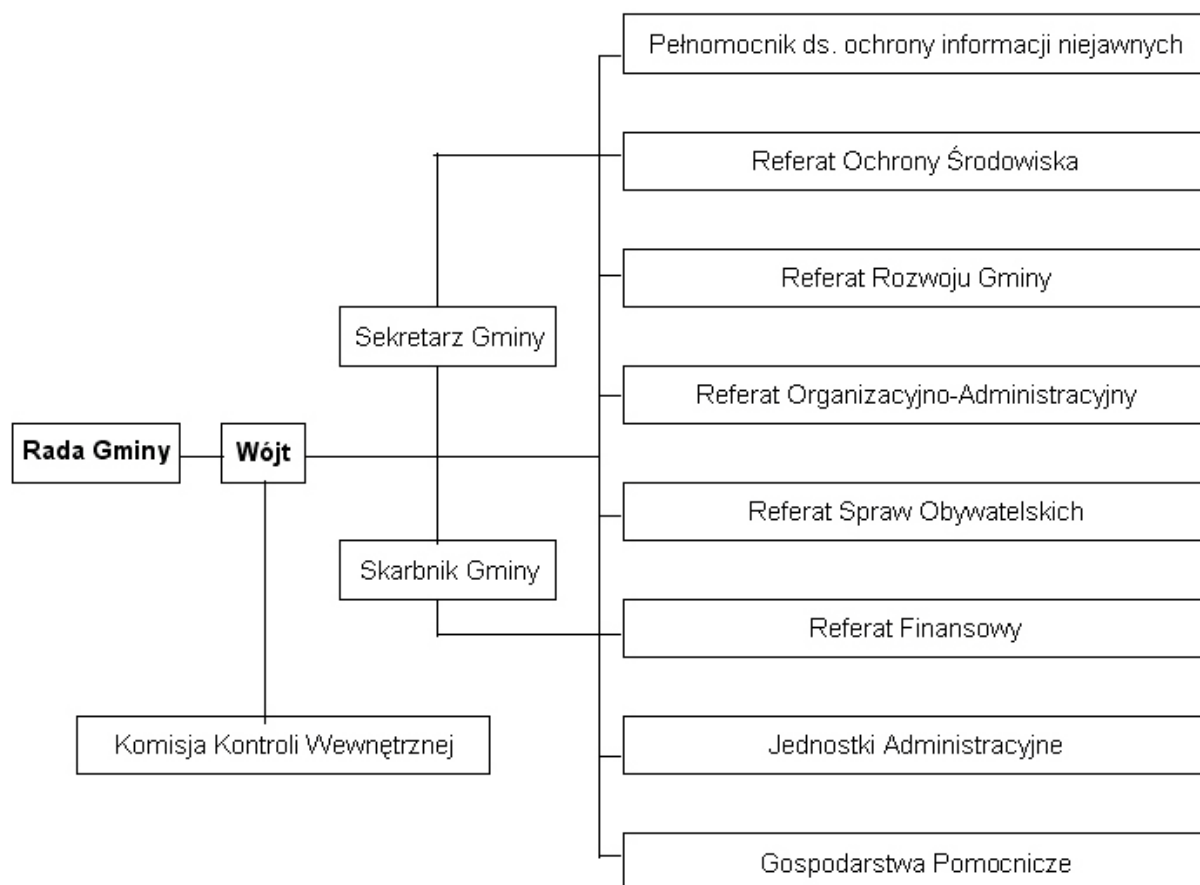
Pełnomocnik ds. ochrony informacji niejawnych

Referat Ochrony Środowiska

Referat Rozwoju Gminy

Sekretarz Gminy

Referat Organizacyjno-Administracyjny

Rada Gminy

Wójt

Referat Spraw Obywatelskich

Skarbnik Gminy

Referat Finansowy

Komisja Kontroli Wewnętrznej

Jednostki Administracyjne

Gospodarstwa Pomocnicze